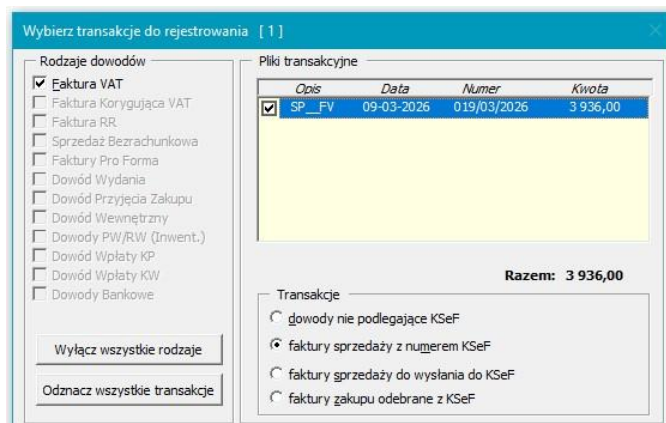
Wybierz transakcje do rejestrowania [ 1 ]

Rodzaje dowodów
☑ Faktura VAT
☐ Faktura Korygująca VAT
☐ Faktura RR
☐ Sprzedaż Bezrachunkowa
☐ Faktury Pro Forma
☐ Dowód Wydania
☐ Dowód Przyjęcia Zakupu
☐ Dowód Wewnętrzny
☐ Dowody PW/RW (Inwent.)
☐ Dowód Wpłaty KP
☐ Dowód Wpłaty KW
☐ Dowody Bankowe

Wyłącz wszystkie rodzaje

Odznacz wszystkie transakcje

Pliki transakcyjne

| | Opis | Data | Numer | Kwota |
|---|---|---|---|---|
| ☑ | SP__FV | 09-03-2026 | 019/03/2026 | 3 936,00 |

Razem: 3 936,00

Transakcje
○ dowody nie podlegające KSeF
◉ faktury sprzedaży z numerem KSeF
○ faktury sprzedaży do wysłania do KSeF
○ faktury zakupu odebrane z KSeF